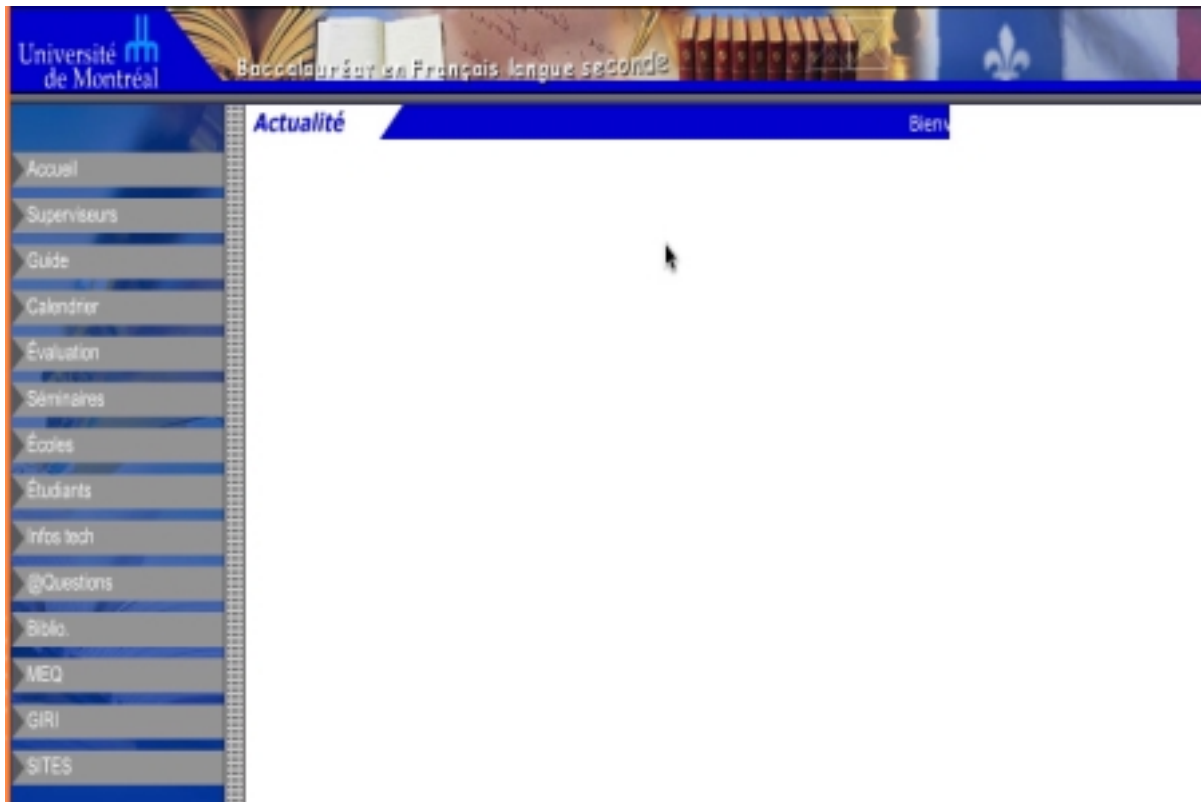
Université de Montréal

Baccalauréat en Français langue seconde

Actualité

Bienv

Accueil
Superviseurs
Guide
Calendrier
Évaluation
Séminaires
Écoles
Étudiants
Infos tech
@Questions
Biblio.
MEQ
GIRI
SITES